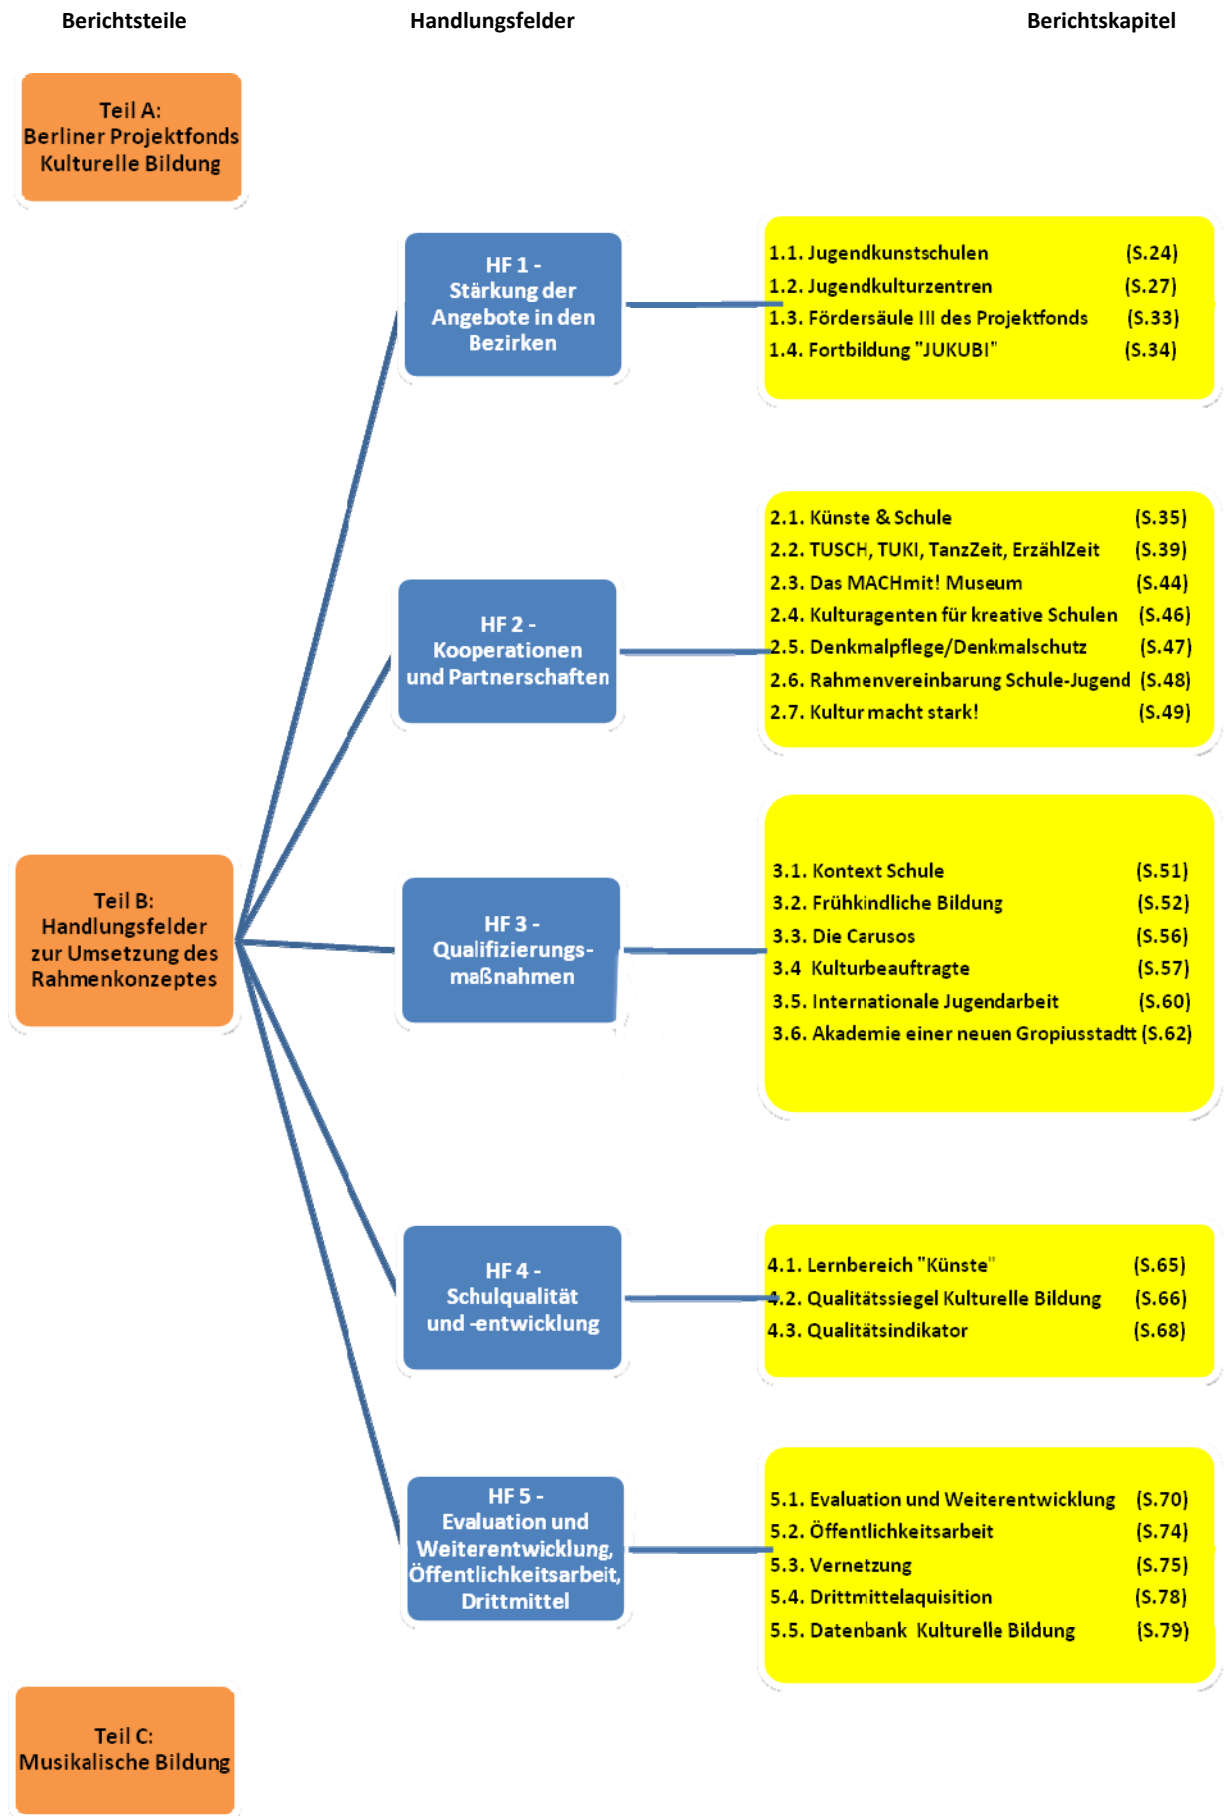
Berichtsteile

Handlungsfelder

Berichtskapitel

Teil A: Berliner Projektfonds Kulturelle Bildung

HF 1 - Stärkung der Angebote in den Bezirken

1.1. Jugendkunstschulen (S.24)
1.2. Jugendkulturzentren (S.27)
1.3. Fördersäule III des Projektfonds (S.33)
1.4. Fortbildung "JUKUBI" (S.34)

HF 2 - Kooperationen und Partnerschaften

2.1. Künste & Schule (S.35)
2.2. TUSCH, TUKI, TanzZeit, ErzählZeit (S.39)
2.3. Das MACHmit! Museum (S.44)
2.4. Kulturagenten für kreative Schulen (S.46)
2.5. Denkmalpflege/Denkmalschutz (S.47)
2.6. Rahmenvereinbarung Schule-Jugend (S.48)
2.7. Kultur macht stark! (S.49)

Teil B: Handlungsfelder zur Umsetzung des Rahmenkonzeptes

HF 3 - Qualifizierungsmaßnahmen

3.1. Kontext Schule (S.51)
3.2. Frühkindliche Bildung (S.52)
3.3. Die Carusos (S.56)
3.4 Kulturbeauftragte (S.57)
3.5. Internationale Jugendarbeit (S.60)
3.6. Akademie einer neuen Gropiusstadtt (S.62)

HF 4 - Schulqualität und -entwicklung

4.1. Lernbereich "Künste" (S.65)
4.2. Qualitätssiegel Kulturelle Bildung (S.66)
4.3. Qualitätsindikator (S.68)

HF 5 - Evaluation und Weiterentwicklung, Öffentlichkeitsarbeit, Drittmittel

5.1. Evaluation und Weiterentwicklung (S.70)
5.2. Öffentlichkeitsarbeit (S.74)
5.3. Vernetzung (S.75)
5.4. Drittmittelaquisition (S.78)
5.5. Datenbank Kulturelle Bildung (S.79)

Teil C: Musikalische Bildung